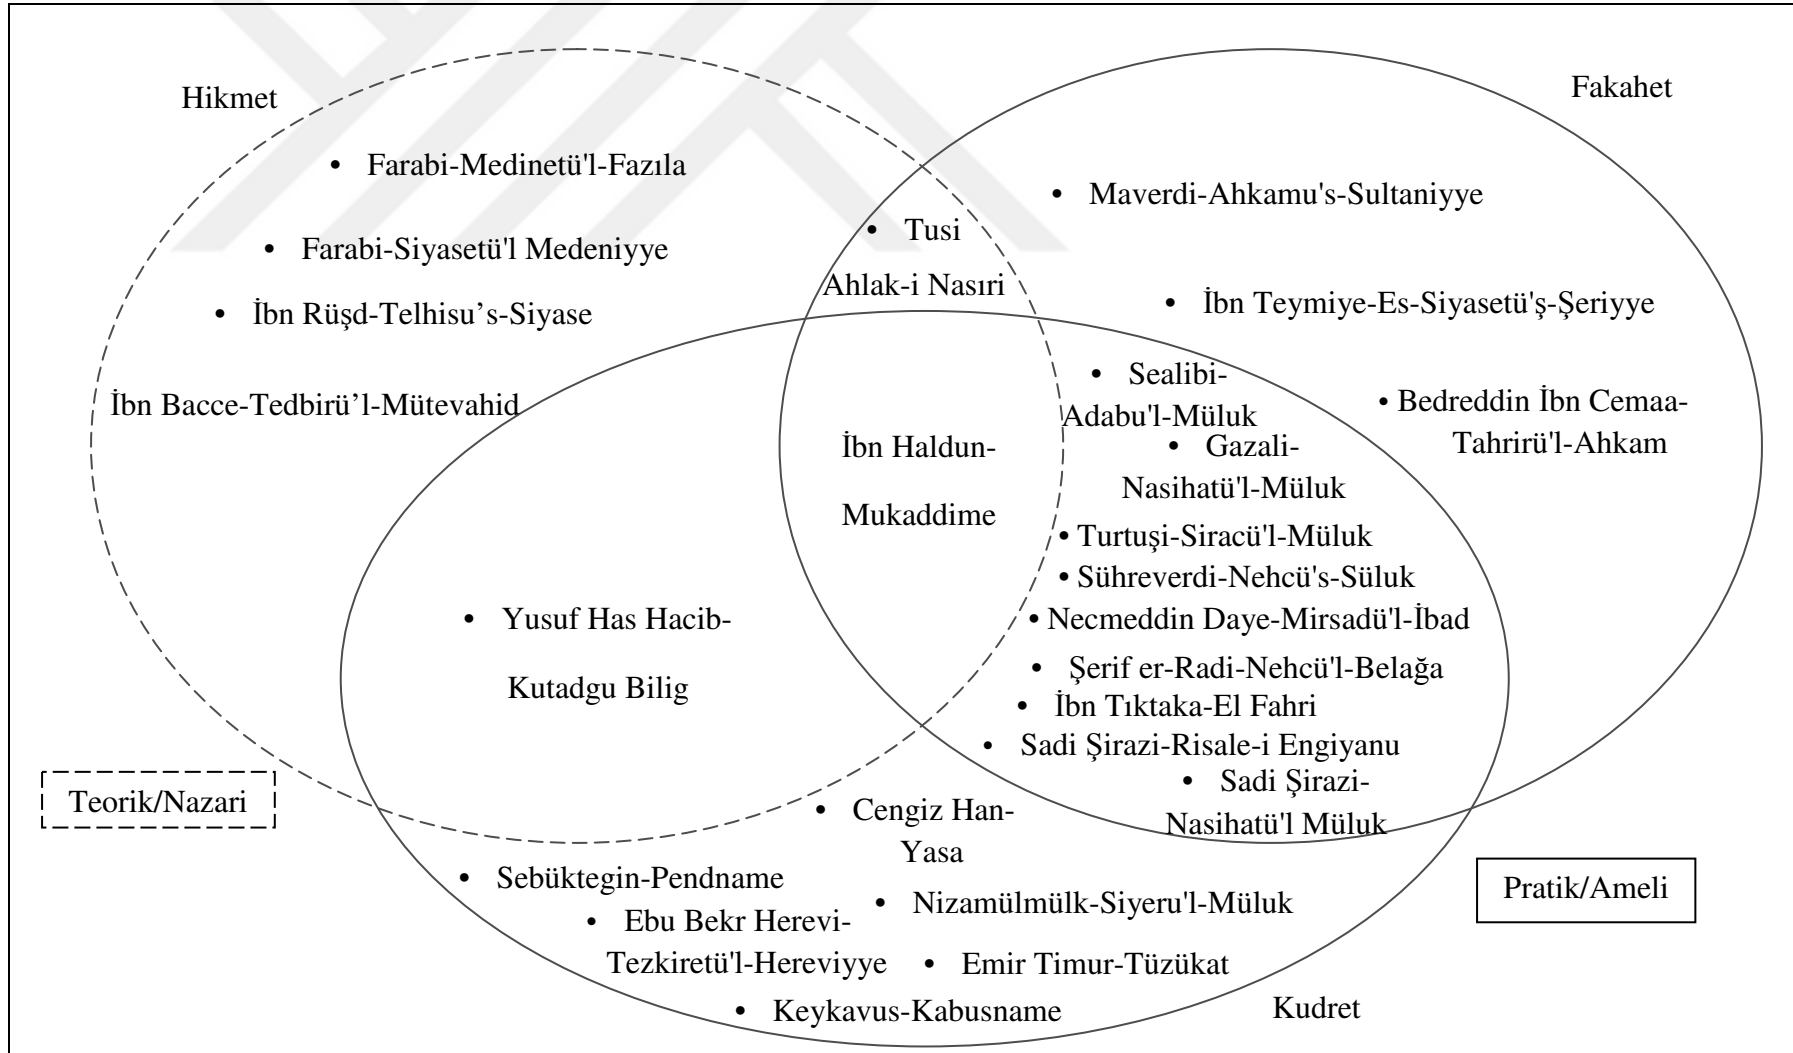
Hikmet

Fakahet

• Farabi-Medinetü'l-Fazıla

• Maverdi-Ahkamu's-Sultaniyye

• Tusi Ahlak-i Nasıri

• Farabi-Siyasetü'l Medeniyye

• İbn Rüşd-Telhisu's-Siyase

• İbn Teymiye-Es-Siyasetü'ş-Şeriyye

İbn Bacce-Tedbirü'l-Mütevahid

• Sealibi-Adabu'l-Müluk

• Bedreddin İbn Cemaa-Tahrirü'l-Ahkam

İbn Haldun-Mukaddime

• Gazali-Nasihatü'l-Müluk

• Turtuşi-Siracü'l-Müluk

• Sühreverdi-Nehcü's-Süluk

• Yusuf Has Hacib-Kutadgu Bilig

• Necmeddin Daye-Mirsadü'l-İbad

• Şerif er-Radi-Nehcü'l-Belağa

• İbn Tıktaka-El Fahri

• Sadi Şirazi-Risale-i Engiyanu

• Sadi Şirazi-Nasihatü'l Müluk

Teorik/Nazari

• Cengiz Han-Yasa

• Sebüktegin-Pendname

• Nizamülmülk-Siyeru'l-Müluk

Pratik/Ameli

• Ebu Bekr Herevi-Tezkiretü'l-Hereviyye

• Emir Timur-Tüzükat

• Keykavus-Kabusname

Kudret